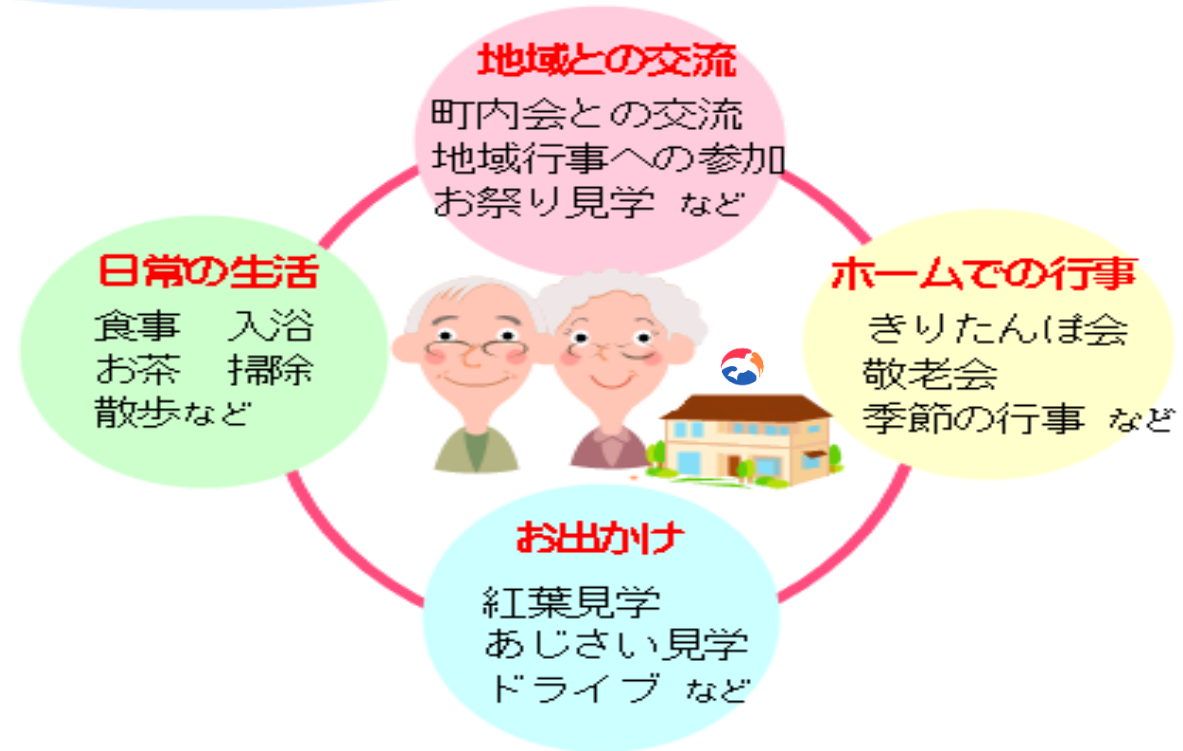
地域との交流

町内会との交流
地域行事への参加
お祭り見学 など

日常の生活

食事 入浴
お茶 掃除
散歩など

ホームでの行事

きりたんぽ会
敬老会
季節の行事 など

お出かけ

紅葉見学
あじさい見学
ドライブ など